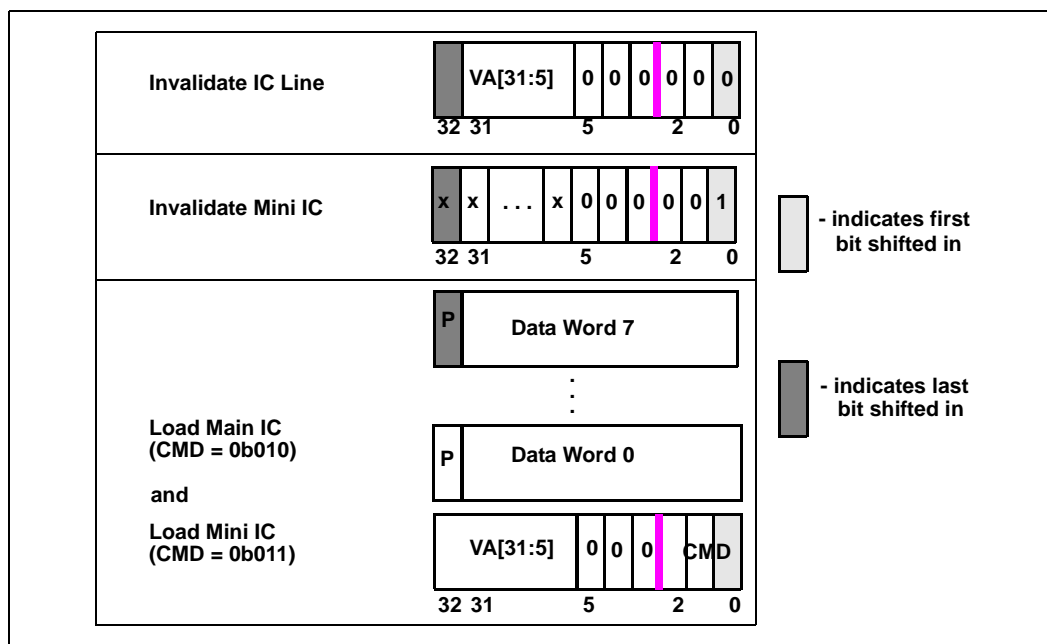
Invalidate IC Line

VA[31:5] 0 0 0 0 0 0

32 31 5 2 0

Invalidate Mini IC

x x . . . x 0 0 0 0 0 1

32 31 5 2 0

- indicates first bit shifted in

P Data Word 7

.
.
.

- indicates last bit shifted in

Load Main IC (CMD = 0b010)

and

Load Mini IC (CMD = 0b011)

P Data Word 0

VA[31:5] 0 0 0 CMD

32 31 5 2 0